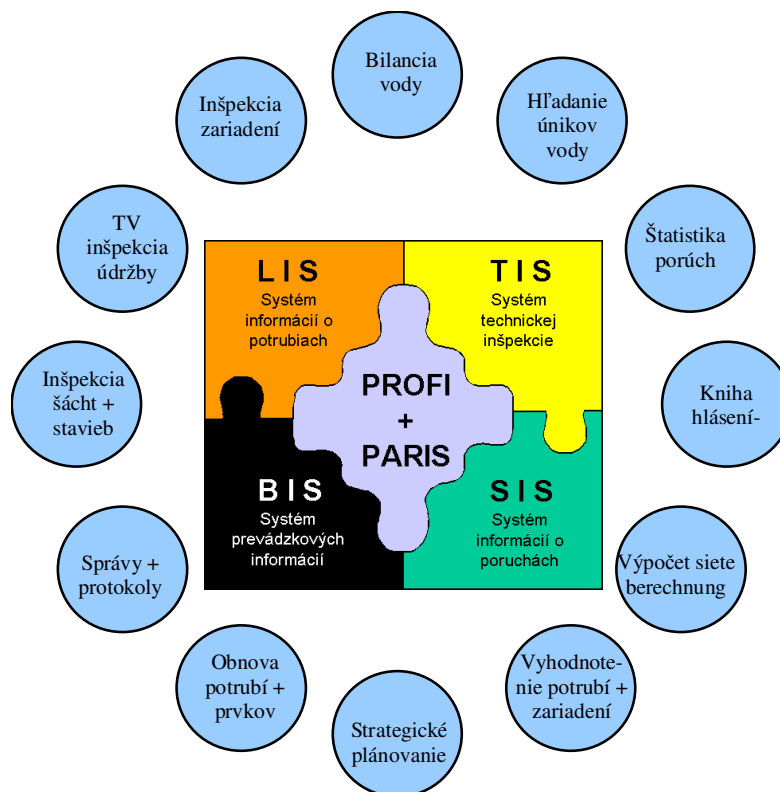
Bilancia vody

Hľadanie únikov vody

Štatistika porúch

Kniha hlásení-

Výpočet siete berechnung

Vyhodnotenie potrubí + zariadení

Strategické plánovanie

Obnova potrubí + prvkov

Správy + protokoly

Inšpekcia šácht + stavieb

TV inšpekcia údržby

Inšpekcia zariadení

L I S
Systém informácií o potrubiach

T I S
Systém technickej inšpekcie

PROFI + PARIS

B I S
Systém prevádzkových informácií

S I S
Systém informácií o poruchách